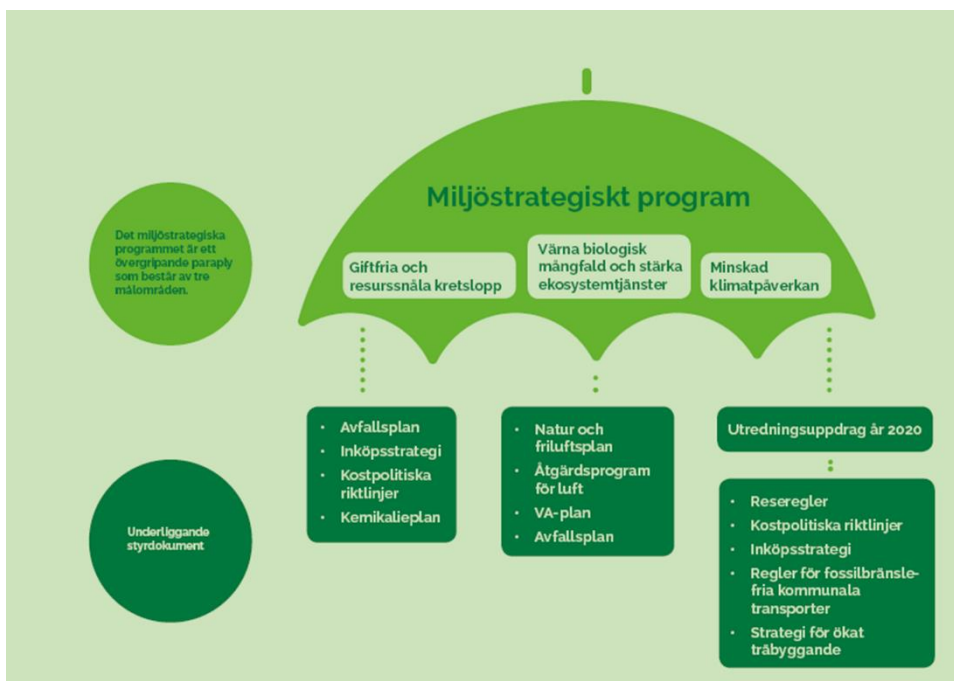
Det miljöstrategiska programmet är ett övergripande paraply som består av tre målområden.

Miljöstrategiskt program

Giftfria och resurssnåla kretslopp

Värna biologisk mångfald och stärka ekosystemtjänster

Minskad klimatpåverkan

Underliggande styrdokument

- Avfallsplan
- Inköpsstrategi
- Kostpolitiska riktlinjer
- Kemikalieplan

- Natur och friluftsplan
- Åtgärdsprogram för luft
- VA-plan
- Avfallsplan

Utredningsuppdrag år 2020

- Reseregler
- Kostpolitiska riktlinjer
- Inköpsstrategi
- Regler för fossilbränslefria kommunala transporter
- Strategi för ökat träbyggande